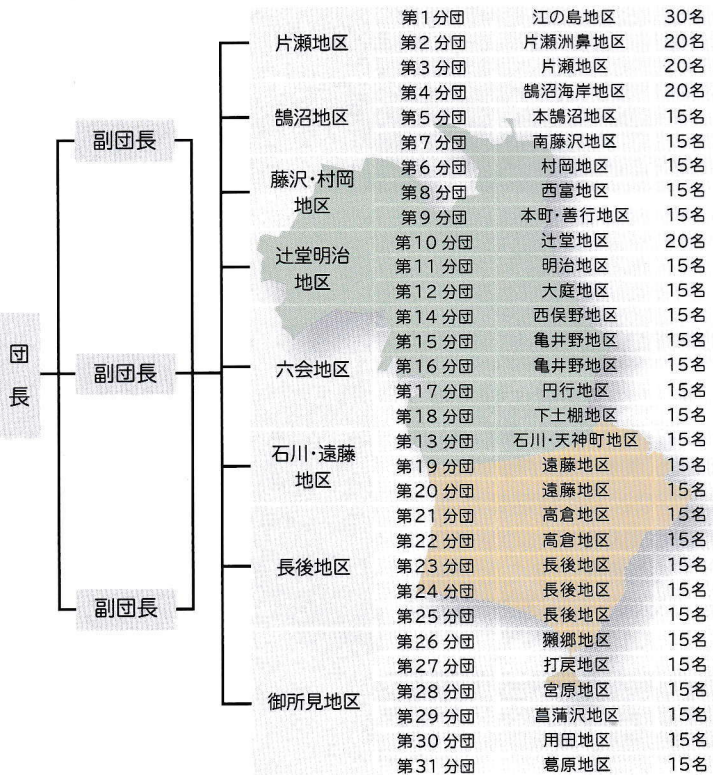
団長

副団長
副団長
副団長

片瀬地区
鵠沼地区
藤沢・村岡地区
辻堂明治地区
六会地区
石川・遠藤地区
長後地区
御所見地区

| | | |
|---|---|---|
| 第1分団 | 江の島地区 | 30名 |
| 第2分団 | 片瀬洲鼻地区 | 20名 |
| 第3分団 | 片瀬地区 | 20名 |
| 第4分団 | 鵠沼海岸地区 | 20名 |
| 第5分団 | 本鵠沼地区 | 15名 |
| 第7分団 | 南藤沢地区 | 15名 |
| 第6分団 | 村岡地区 | 15名 |
| 第8分団 | 西富地区 | 15名 |
| 第9分団 | 本町・善行地区 | 15名 |
| 第10分団 | 辻堂地区 | 20名 |
| 第11分団 | 明治地区 | 15名 |
| 第12分団 | 大庭地区 | 15名 |
| 第14分団 | 西俣野地区 | 15名 |
| 第15分団 | 亀井野地区 | 15名 |
| 第16分団 | 亀井野地区 | 15名 |
| 第17分団 | 円行地区 | 15名 |
| 第18分団 | 下土棚地区 | 15名 |
| 第13分団 | 石川・天神町地区 | 15名 |
| 第19分団 | 遠藤地区 | 15名 |
| 第20分団 | 遠藤地区 | 15名 |
| 第21分団 | 高倉地区 | 15名 |
| 第22分団 | 高倉地区 | 15名 |
| 第23分団 | 長後地区 | 15名 |
| 第24分団 | 長後地区 | 15名 |
| 第25分団 | 長後地区 | 15名 |
| 第26分団 | 獺郷地区 | 15名 |
| 第27分団 | 打戻地区 | 15名 |
| 第28分団 | 宮原地区 | 15名 |
| 第29分団 | 菖蒲沢地区 | 15名 |
| 第30分団 | 用田地区 | 15名 |
| 第31分団 | 葛原地区 | 15名 |